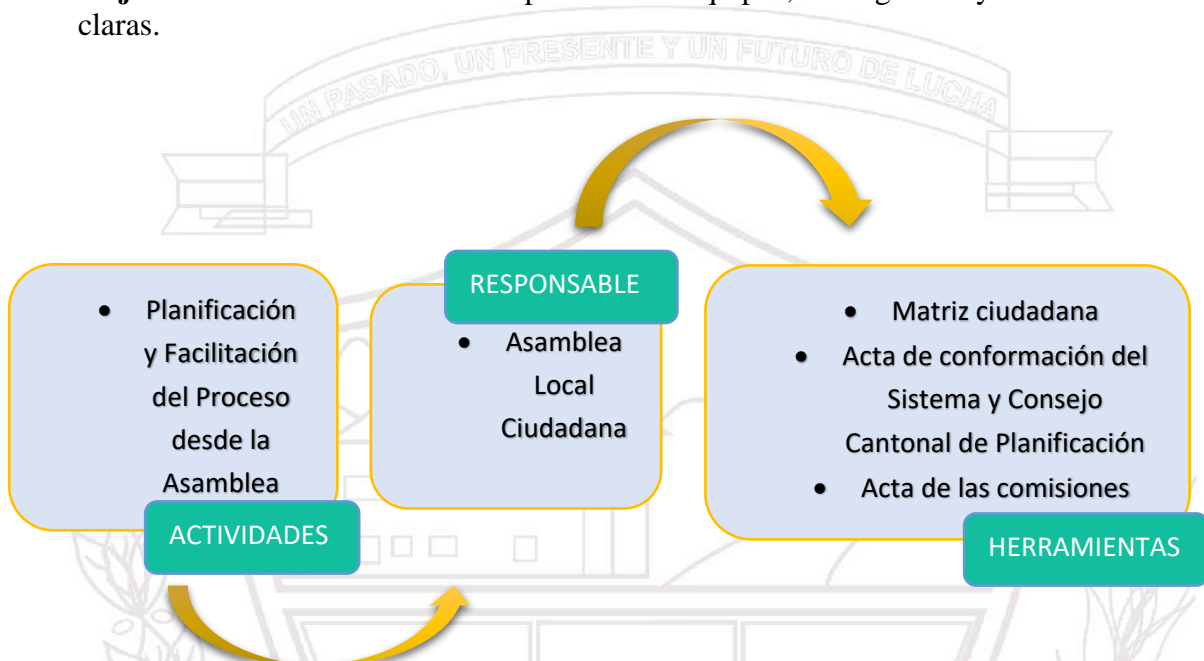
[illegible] claras.

UN PASADO, UN PRESENTE Y UN FUTURO DE LUCHA

- Planificación y Facilitación del Proceso desde la Asamblea

ACTIVIDADES

RESPONSABLE

- Asamblea Local Ciudadana

- Matriz ciudadana
- Acta de conformación del Sistema y Consejo Cantonal de Planificación
- Acta de las comisiones

HERRAMIENTAS